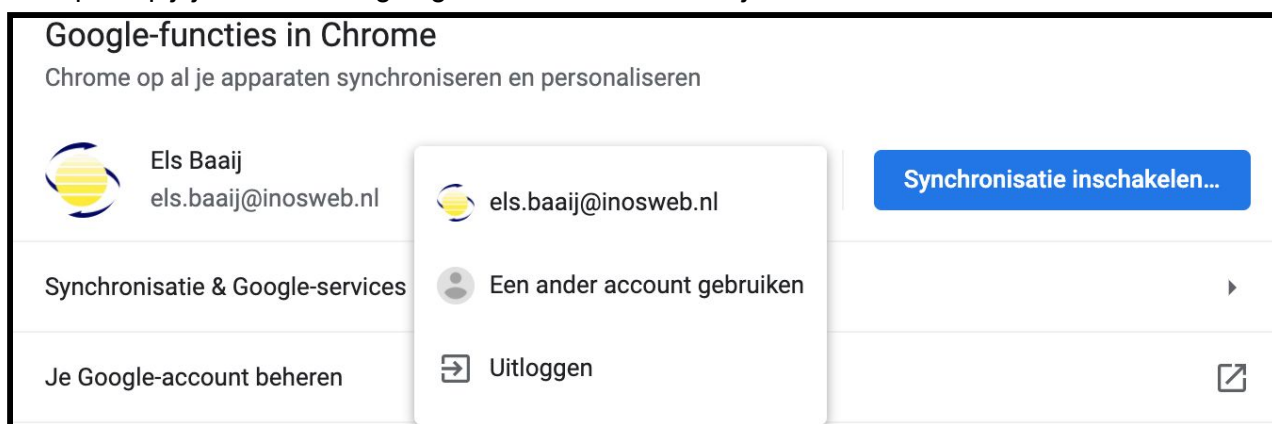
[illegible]

Google-functies in Chrome

Chrome op al je apparaten synchroniseren en personaliseren

Els Baaij
els.baaij@inosweb.nl

els.baaij@inosweb.nl

Een ander account gebruiken

Uitloggen

Synchronisatie inschakelen...

Synchronisatie & Google-services

Je Google-account beheren